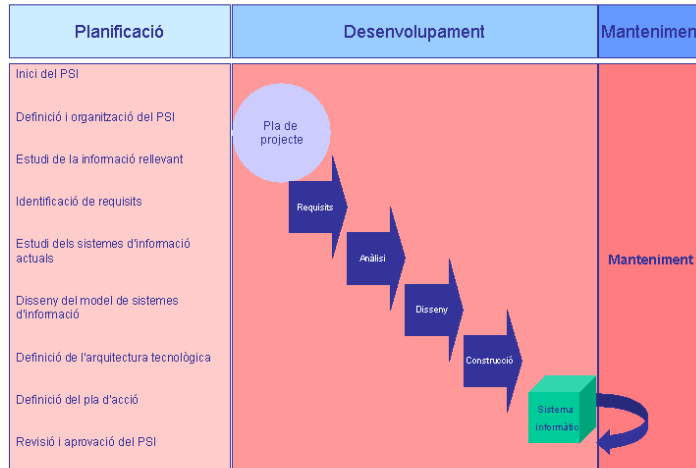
Planificació

Desenvolupament

Mantenimen

Inici del PSI

Definició i organització del PSI

Estudi de la informació rellevant

Identificació de requisits

Estudi dels sistemes d'informació actuals

Disseny del model de sistemes d'informació

Definició de l'arquitectura tecnològica

Definició del pla d'acció

Revisió i aprovació del PSI

Pla de projecte

Requisits

Anàlisi

Disseny

Construcció

Sistema Informàtic

Manteniment